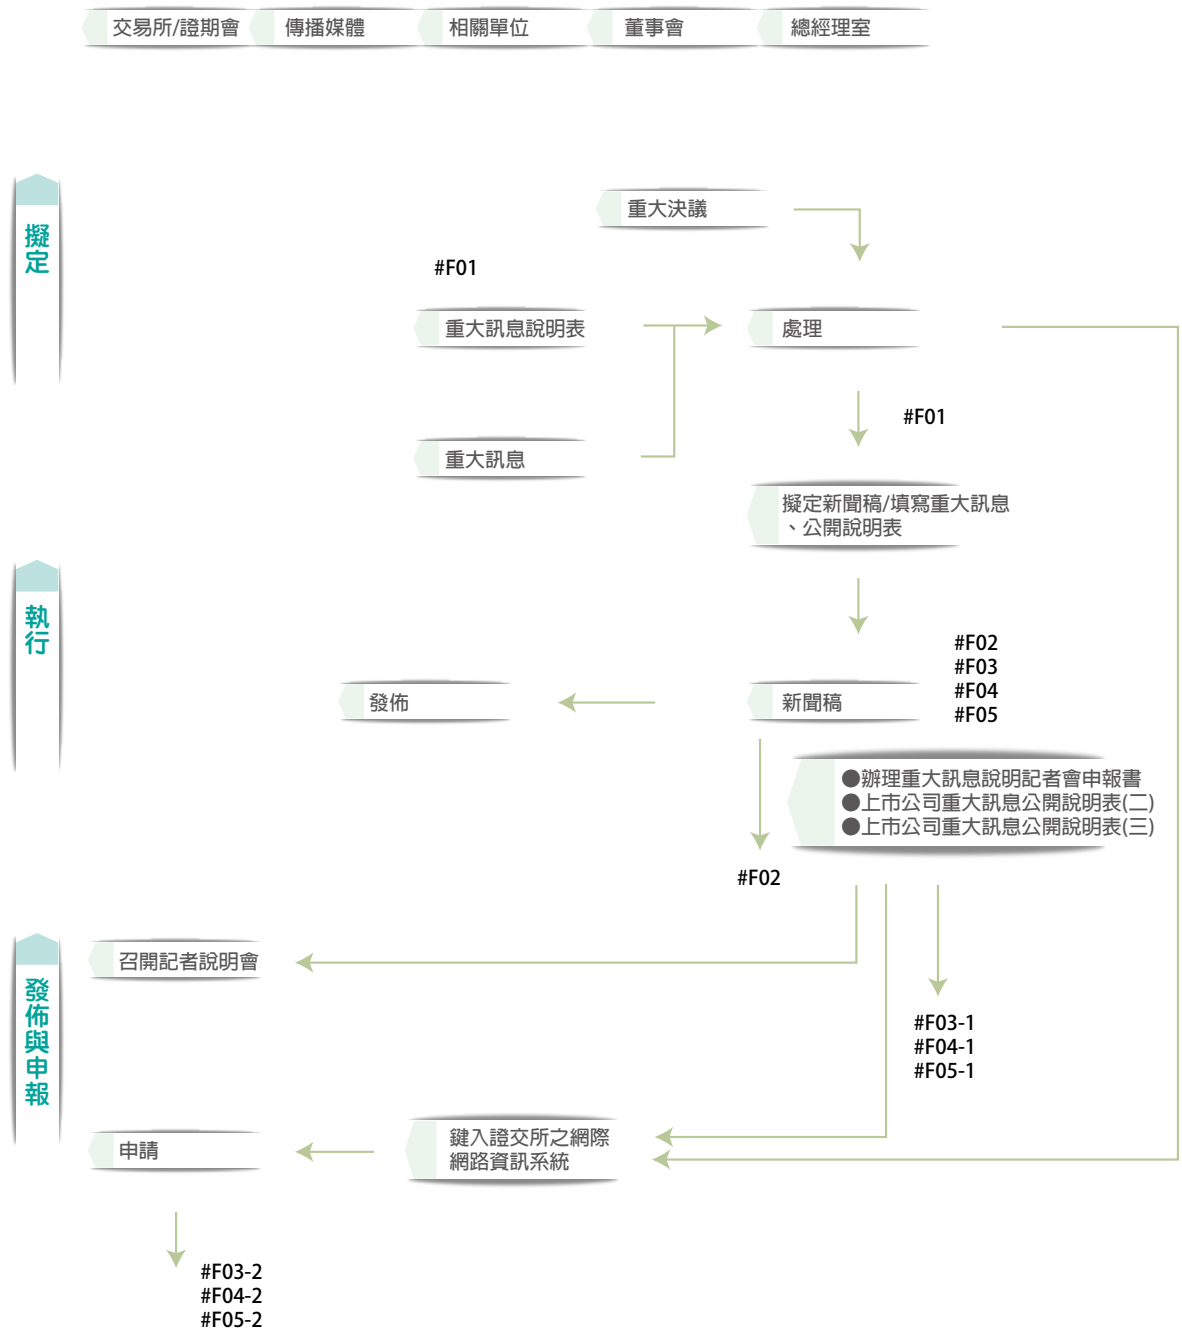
交易所/證期會
傳播媒體
相關單位
董事會
總經理室

擬定

重大決議

#F01

重大訊息說明表

處理

#F01

重大訊息

擬定新聞稿/填寫重大訊息、公開說明表

執行

#F02
#F03
#F04
#F05

發佈

新聞稿

●辦理重大訊息說明記者會申報書
●上市公司重大訊息公開說明表(二)
●上市公司重大訊息公開說明表(三)

#F02

發佈與申報

召開記者說明會

#F03-1
#F04-1
#F05-1

申請

鍵入證交所之網際網路資訊系統

#F03-2
#F04-2
#F05-2